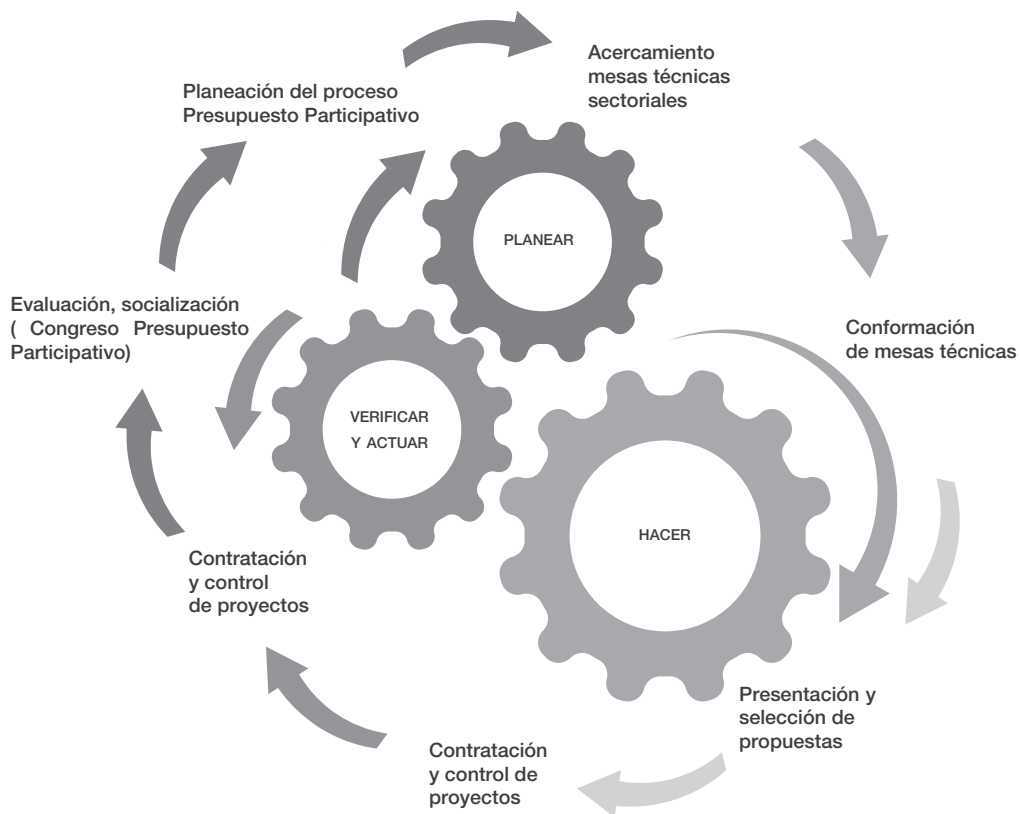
Planeación del proceso
Presupuesto Participativo

Acercamiento
mesas técnicas
sectoriales

PLANEAR

Evaluación, socialización
( Congreso Presupuesto
Participativo)

Conformación
de mesas técnicas

VERIFICAR
Y ACTUAR

HACER

Contratación
y control
de proyectos

Presentación y
selección de
propuestas

Contratación
y control de
proyectos